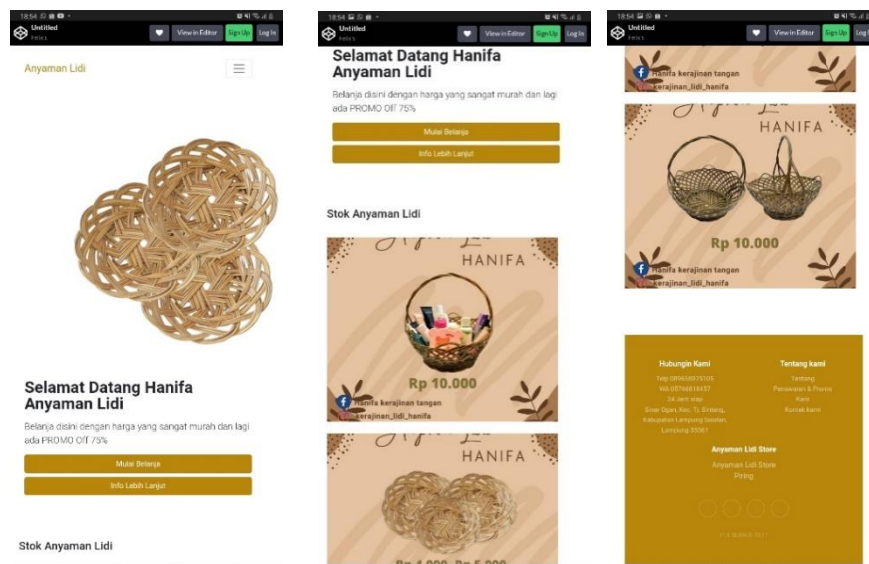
18:54

Untitled
Felix's

View in Editor
Sign Up
Log In

Anyaman Lidi

Selamat Datang Hanifa Anyaman Lidi

Belanja disini dengan harga yang sangat murah dan lagi ada PROMO Off 75%

Mulai Belanja

Info Lebih Lanjut

Stok Anyaman Lidi

18:54

Untitled
Felix's

View in Editor
Sign Up
Log In

Selamat Datang Hanifa Anyaman Lidi

Belanja disini dengan harga yang sangat murah dan lagi ada PROMO Off 75%

Mulai Belanja

Info Lebih Lanjut

Stok Anyaman Lidi

HANIFA

Rp 10.000

Hanifa kerajinan tangan
kerajinan_lidi_hanifa

HANIFA

Rp 4.000 - Rp 5.000

18:54

Untitled
Felix's

View in Editor
Sign Up
Log In

Hanifa kerajinan tangan
kerajinan_lidi_hanifa

HANIFA

Rp 10.000

Hanifa kerajinan tangan
kerajinan_lidi_hanifa

Hubungin Kami

Telp.089658875105
WA.087668184?7
24 Jam siap
Sinar Ogan, Kec. Tj. Bintang, Kabupaten Lampung Selatan, Lampung 35361

Tentang kami

Tentang
Penawaran & Promo
Kami
Kontak kami

Anyaman Lidi Store

Anyaman Lidi Store
Piring

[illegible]